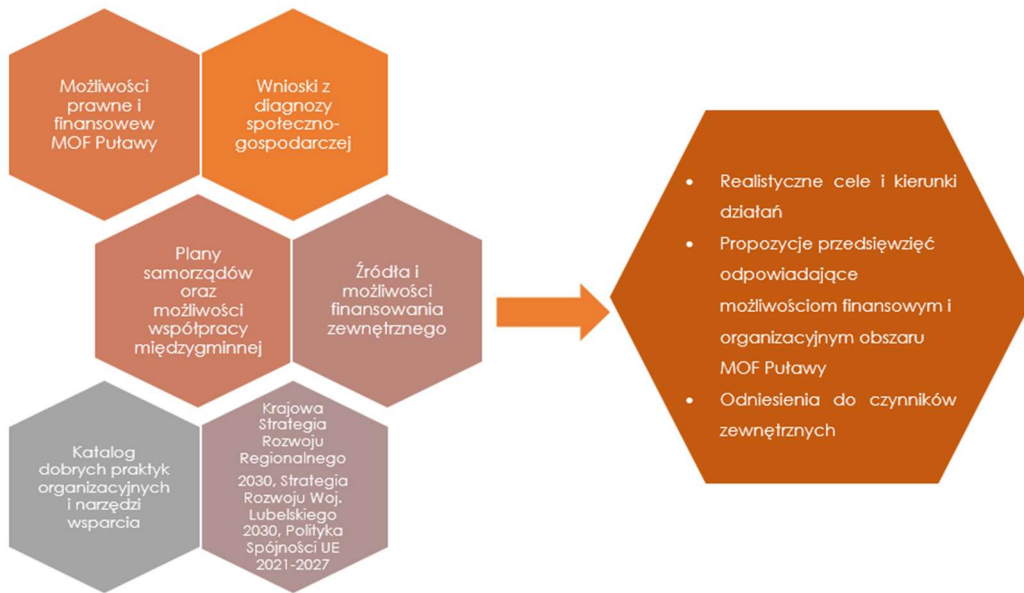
Możliwości prawne i finansowew MOF Puławy

Wnioski z diagnozy społeczno-gospodarczej

Plany samorządów oraz możliwości współpracy międzygminnej

Źródła i możliwości finansowania zewnętrznego

Katalog dobrych praktyk organizacyjnych i narzędzi wsparcia

Krajowa Strategia Rozwoju Regionalnego 2030, Strategia Rozwoju Woj. Lubelskiego 2030, Polityka Spójności UE 2021-2027

- Realistyczne cele i kierunki działań
- Propozycje przedsięwzięć odpowiadające możliwościom finansowym i organizacyjnym obszaru MOF Puławy
- Odniesienia do czynników zewnętrznych